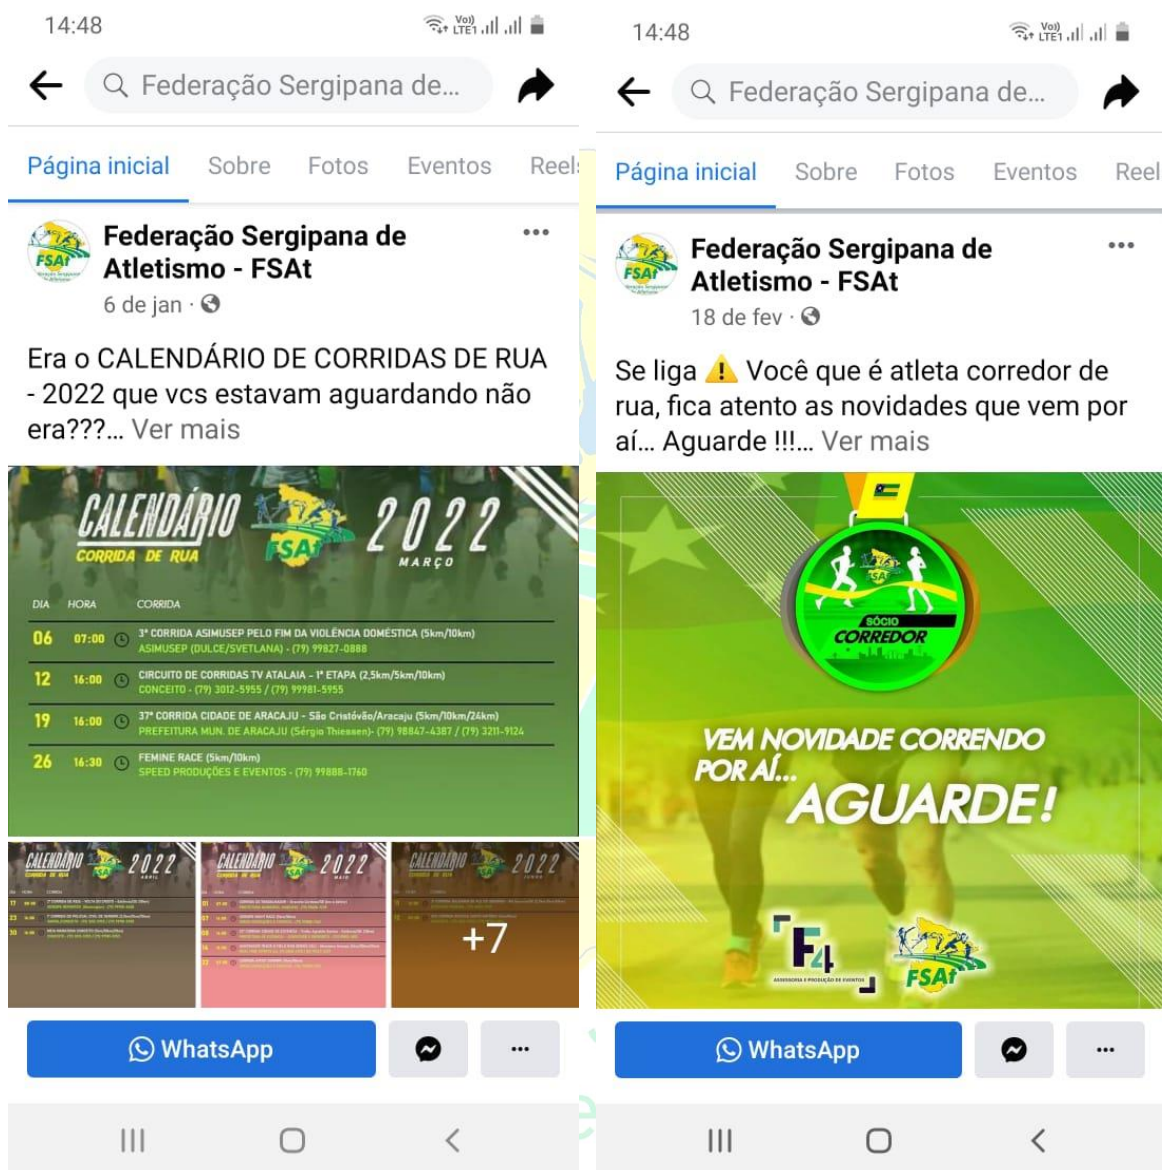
14:48

Federação Sergipana de...

Página inicial Sobre Fotos Eventos Reels

Federação Sergipana de Atletismo - FSAt
6 de jan ·

Era o CALENDÁRIO DE CORRIDAS DE RUA - 2022 que vcs estavam aguardando não era???... Ver mais

CALENDÁRIO CORRIDA DE RUA FSAt 2022 MARÇO

| DIA | HORA | CORRIDA |
|---|---|---|
| 06 | 07:00 | 3ª CORRIDA ASIMUSEP PELO FIM DA VIOLÊNCIA DOMÉSTICA (5km/10km) ASIMUSEP (DULCE/SVETLANA) - (79) 99827-0888 |
| 12 | 16:00 | CIRCUITO DE CORRIDAS TV ATALAIA - 1ª ETAPA (2,5km/5km/10km) CONCEITO - (79) 3012-5955 / (79) 99981-5955 |
| 19 | 16:00 | 37ª CORRIDA CIDADE DE ARACAJU - São Cristóvão/Aracaju (5km/10km/24km) PREFEITURA MUN. DE ARACAJU (Sérgio Thiessen)- (79) 98847-4387 / (79) 3211-9124 |
| 26 | 16:30 | FEMINE RACE (5km/10km) SPEED PRODUÇÕES E EVENTOS - (79) 99888-1760 |

CALENDÁRIO 2022 ABRIL
CALENDÁRIO 2022 MAIO
CALENDÁRIO 2022
+7

WhatsApp
...

14:48

Federação Sergipana de...

Página inicial Sobre Fotos Eventos Reel

Federação Sergipana de Atletismo - FSAt
18 de fev ·

Se liga ⚠️ Você que é atleta corredor de rua, fica atento as novidades que vem por aí... Aguarde !!!... Ver mais

SÓCIO CORREDOR

VEM NOVIDADE CORRENDO POR AÍ... AGUARDE!

F4 ASSESSORIA E PRODUÇÃO DE EVENTOS
FSAt

WhatsApp
...